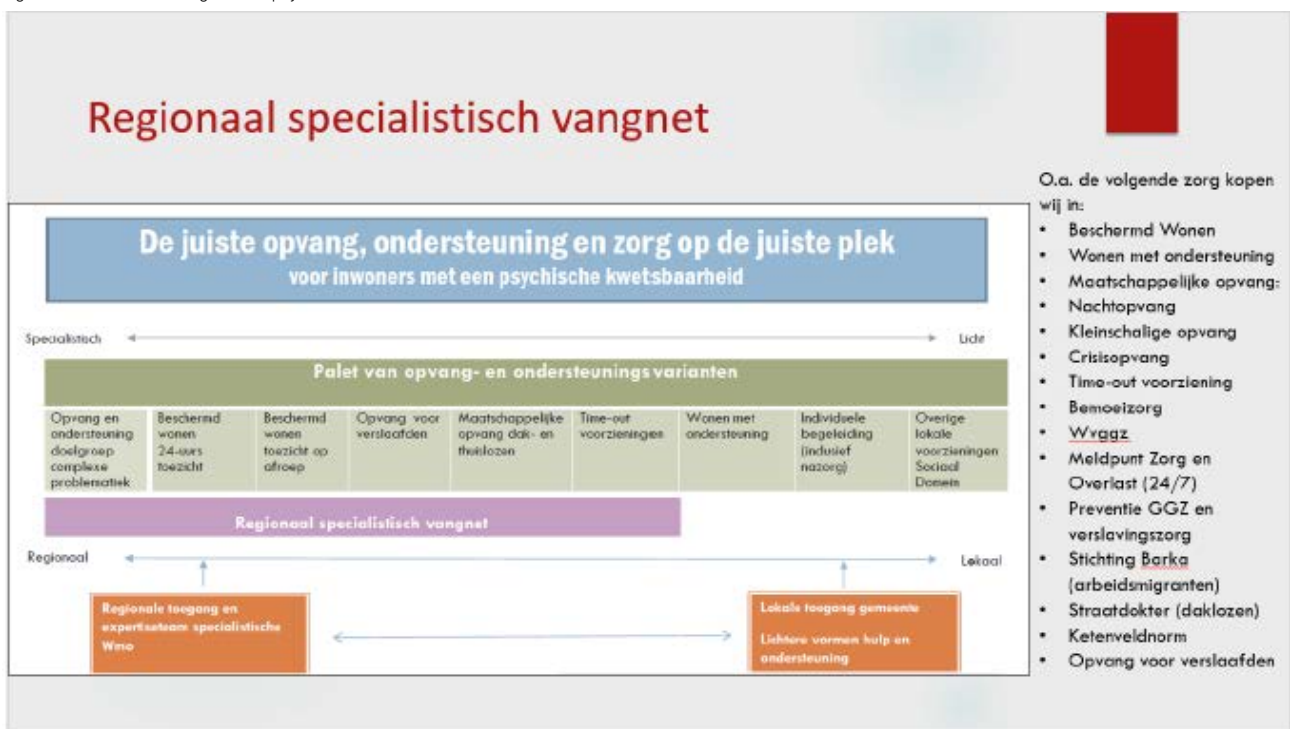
Regionaal specialistisch vangnet

De juiste opvang, ondersteuning en zorg op de juiste plek
voor inwoners met een psychische kwetsbaarheid

Specialistisch Licht

Palet van opvang- en ondersteunings varianten

| Opvang en ondersteuning doelgroep complexe problematiek | Beschermd wonen 24-uurs toezicht | Beschermd wonen toezicht op afroep | Opvang voor verslaafden | Maatschappelijke opvang dak- en thuislozen | Time-out voorzieningen | Wonen met ondersteuning | Individuele begeleiding (inclusief nazorg) | Overige lokale voorzieningen Sociaal Domein |
|---|---|---|---|---|---|---|---|---|

Regionaal specialistisch vangnet

Regionaal Lokaal

Regionale toegang en expertiseteam specialistische Wmo

Lokale toegang gemeente

Lichtere vormen hulp en ondersteuning

O.a. de volgende zorg kopen wij in:
• Beschermd Wonen
• Wonen met ondersteuning
• Maatschappelijke opvang:
• Nachtopvang
• Kleinschalige opvang
• Crisisopvang
• Time-out voorziening
• Bemoeizorg
• Wvggz
• Meldpunt Zorg en Overlast (24/7)
• Preventie GGZ en verslavingszorg
• Stichting Barka (arbeidsmigranten)
• Straatdokter (daklozen)
• Ketenveldnorm
• Opvang voor verslaafden